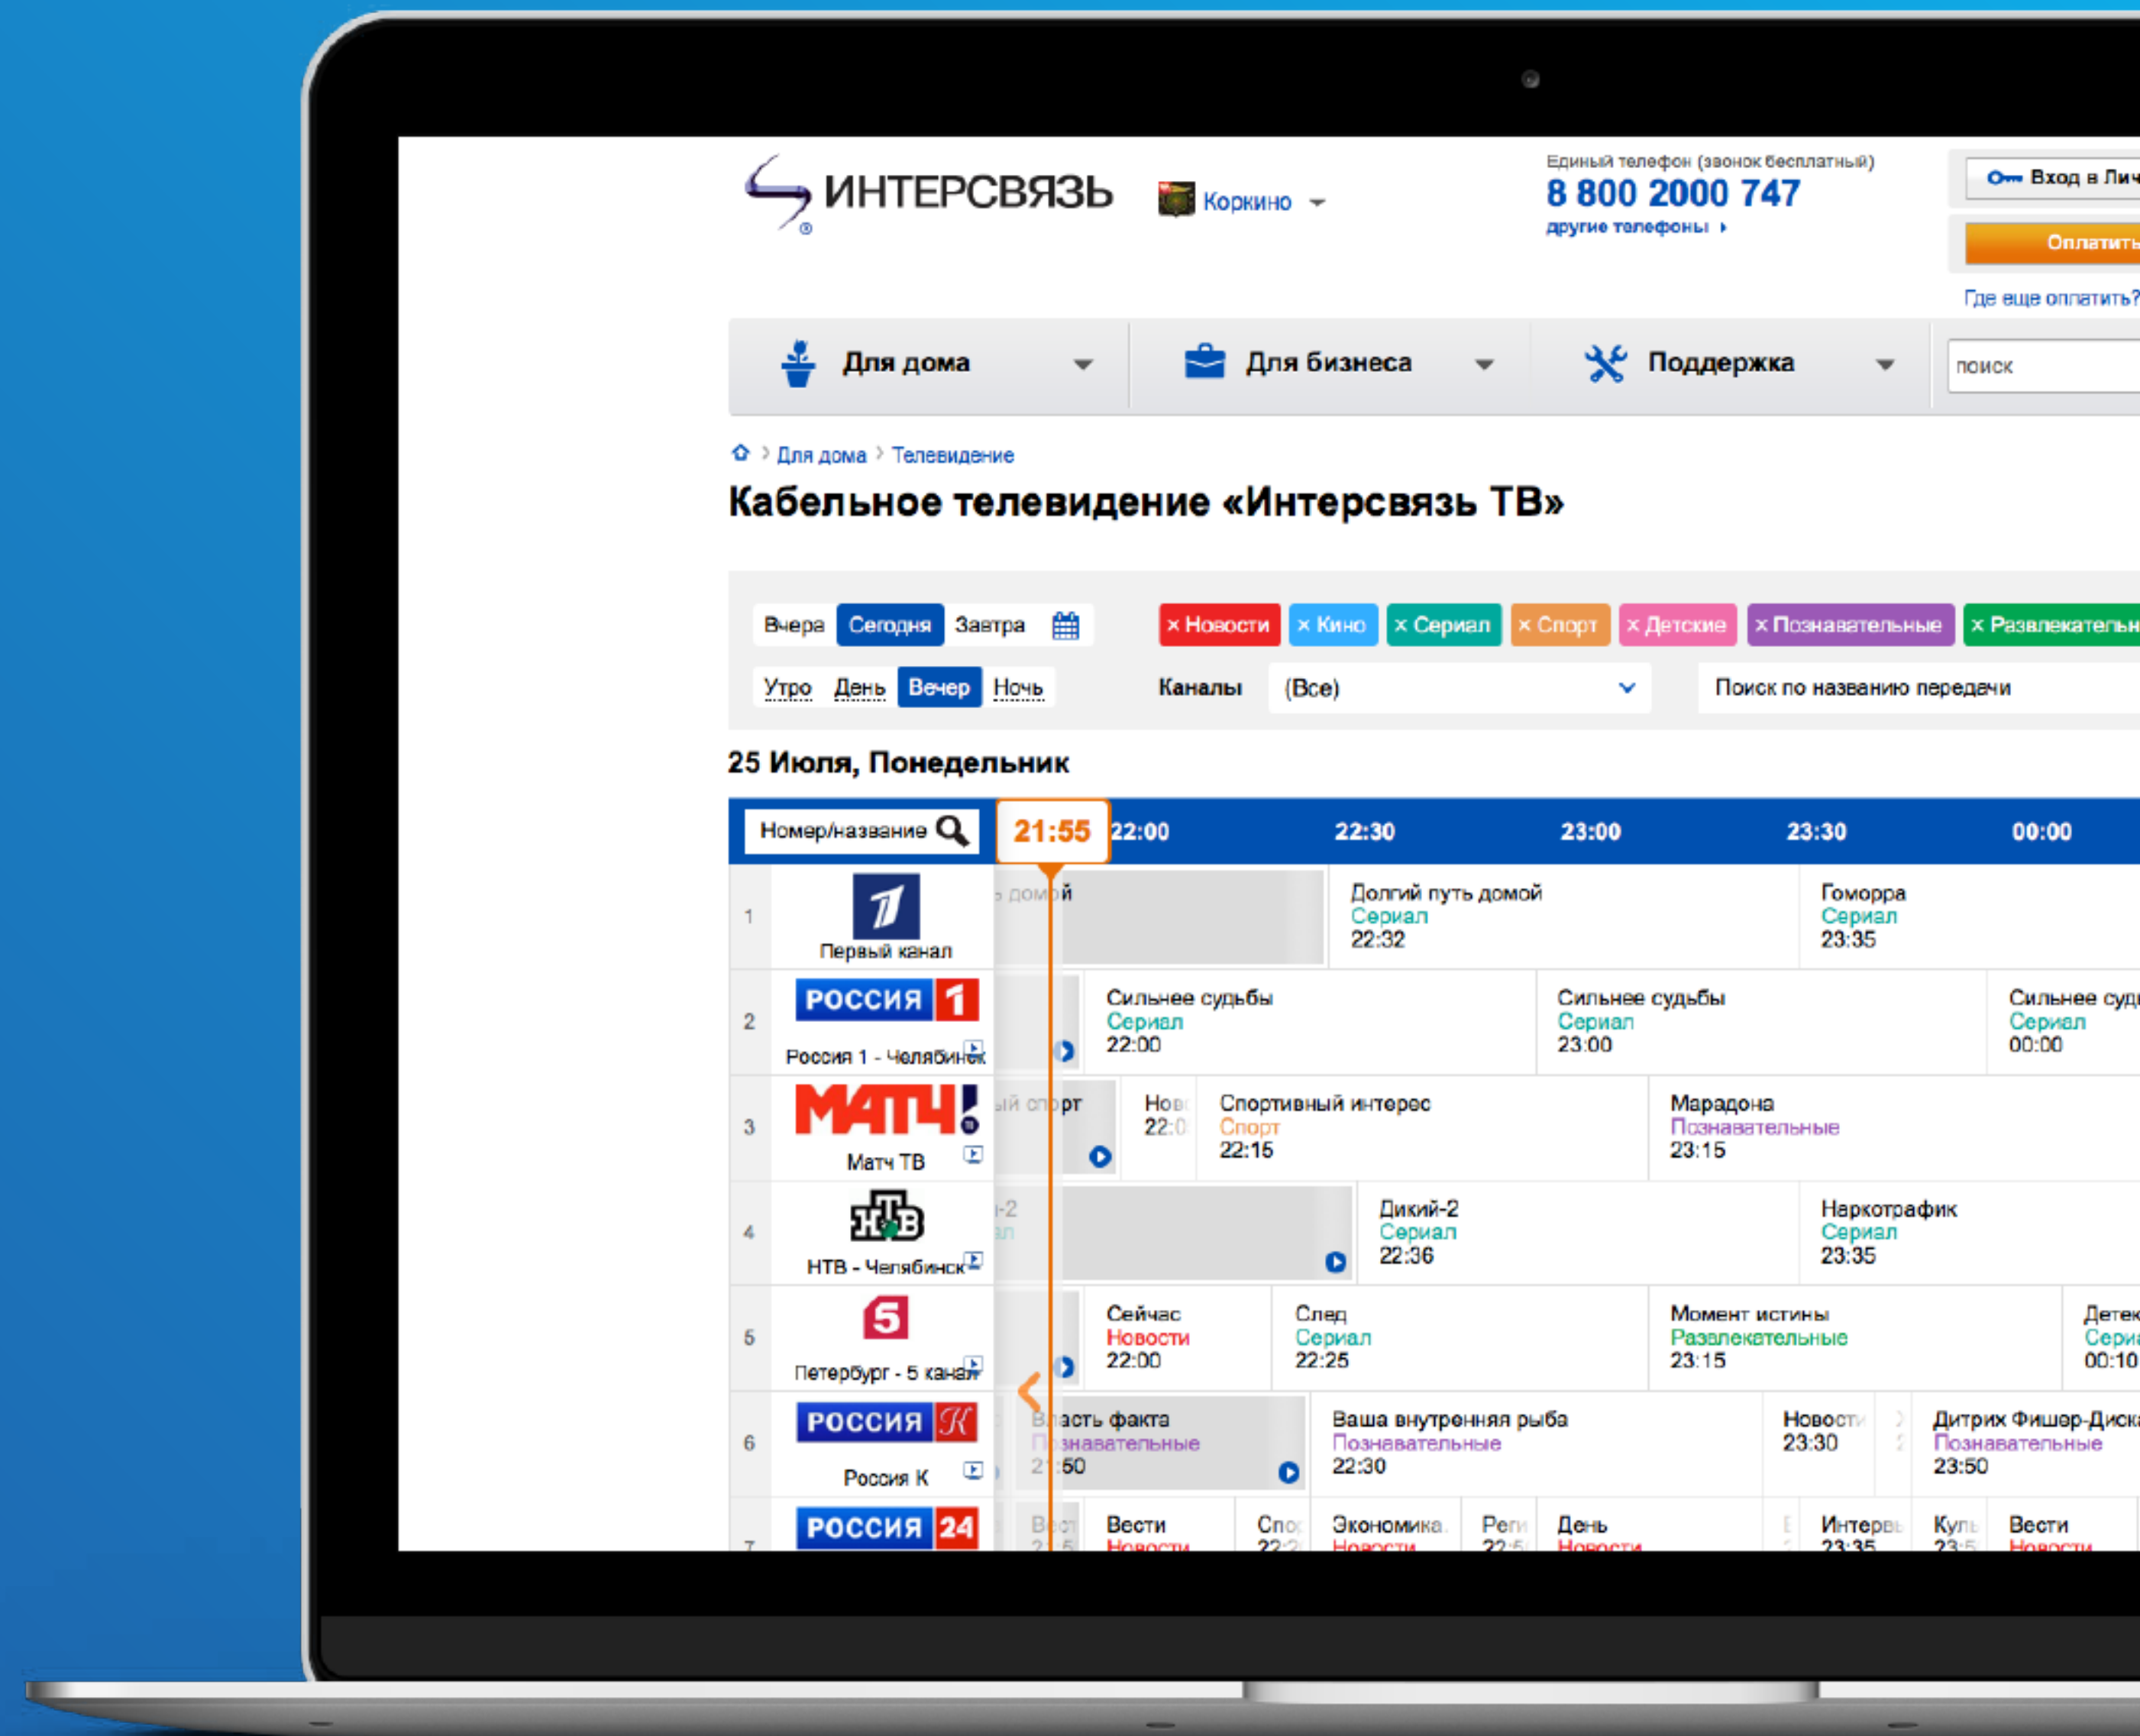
ИНТЕРСВЯЗЬ Коркино

Единый телефон (звонок бесплатный)
8 800 2000 747
другие телефоны

Вход в Лич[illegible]
Оплатить
Где еще оплатить?

Для дома
Для бизнеса
Поддержка
поиск

Для дома › Телевидение

Кабельное телевидение «Интерсвязь ТВ»

Вчера Сегодня Завтра
× Новости × Кино × Сериал × Спорт × Детские × Познавательные × Развлекательн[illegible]

Утро День Вечер Ночь
Каналы (Все)
Поиск по названию передачи

25 Июля, Понедельник

Номер/название 21:55 22:00 22:30 23:00 23:30 00:00

1 Первый канал
Долгий путь домой Сериал 22:32
Гоморра Сериал 23:35

2 Россия 1 - Челябинск
Сильнее судьбы Сериал 22:00
Сильнее судьбы Сериал 23:00
Сильнее суд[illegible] Сериал 00:00

3 Матч ТВ
Спортивный интерес Спорт 22:15
Марадона Познавательные 23:15

4 НТВ - Челябинск
Дикий-2 Сериал 22:36
Наркотрафик Сериал 23:35

5 Петербург - 5 канал
Сейчас Новости 22:00
След Сериал 22:25
Момент истины Развлекательные 23:15
Детек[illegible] Сериа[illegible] 00:10

6 Россия К
Власть факта Познавательные 21:50
Ваша внутренняя рыба Познавательные 22:30
Новости 23:30
Дитрих Фишер-Диска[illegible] Познавательные 23:50

7
Вести Новости
Экономика Новости
День Новости
Вести Новости